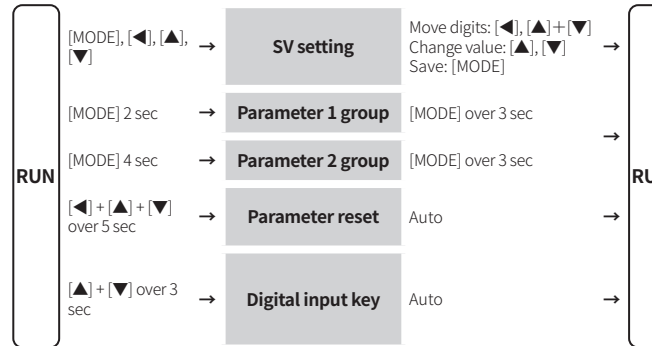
RUN

[MODE], [◀], [▲], [▼] → SV setting
Move digits: [◀], [▲]+[▼]
Change value: [▲], [▼]
Save: [MODE] →

[MODE] 2 sec → Parameter 1 group
[MODE] over 3 sec

[MODE] 4 sec → Parameter 2 group
[MODE] over 3 sec →

[◀] + [▲] + [▼] over 5 sec → Parameter reset
Auto →

[▲] + [▼] over 3 sec → Digital input key
Auto →

RU